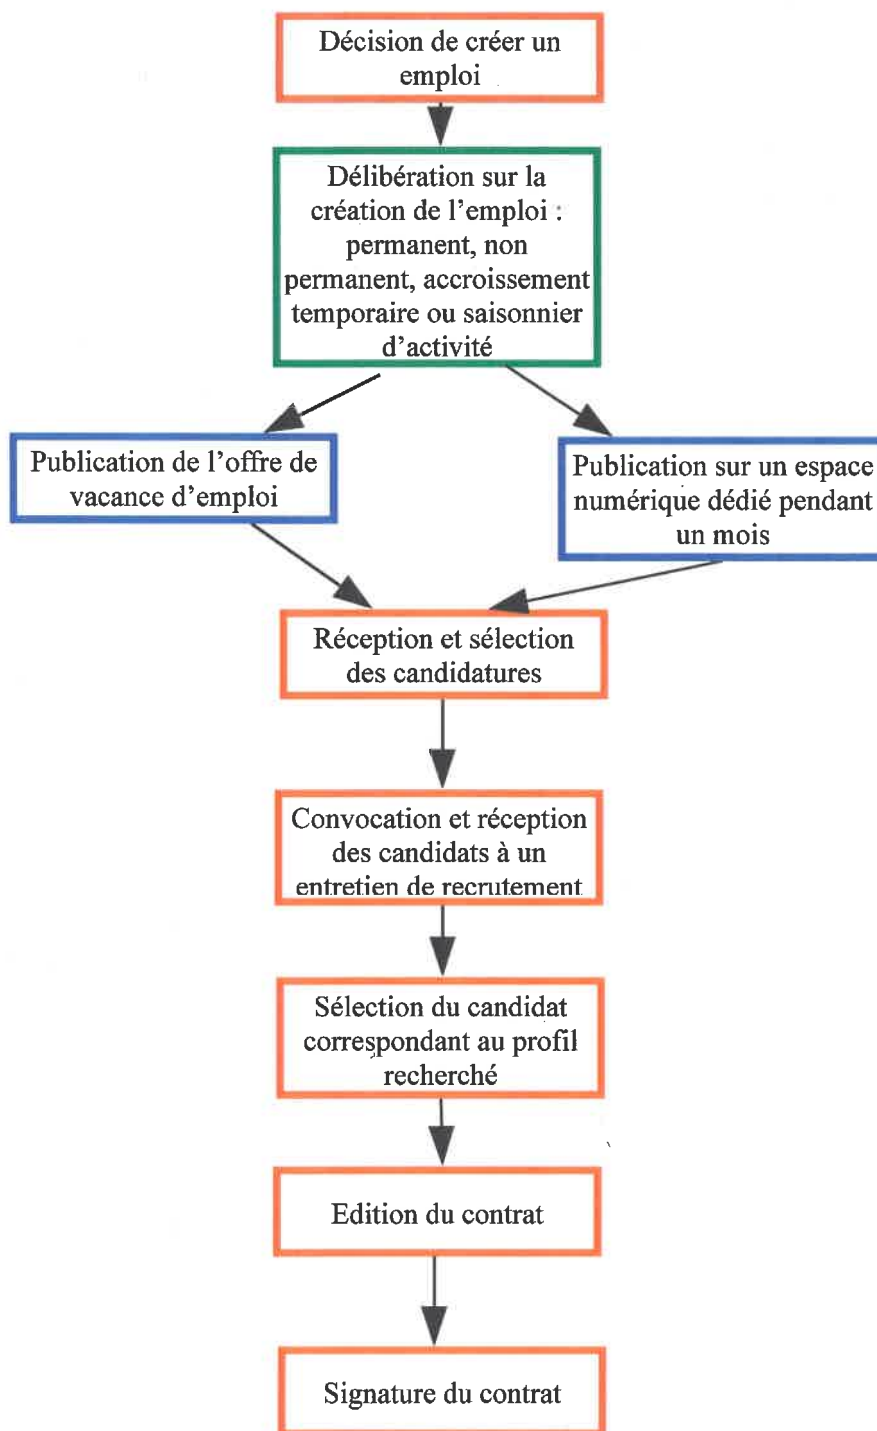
Décision de créer un emploi

Délibération sur la création de l'emploi : permanent, non permanent, accroissement temporaire ou saisonnier d'activité

Publication de l'offre de vacance d'emploi

Publication sur un espace numérique dédié pendant un mois

Réception et sélection des candidatures

Convocation et réception des candidats à un entretien de recrutement

Sélection du candidat correspondant au profil recherché

Edition du contrat

Signature du contrat